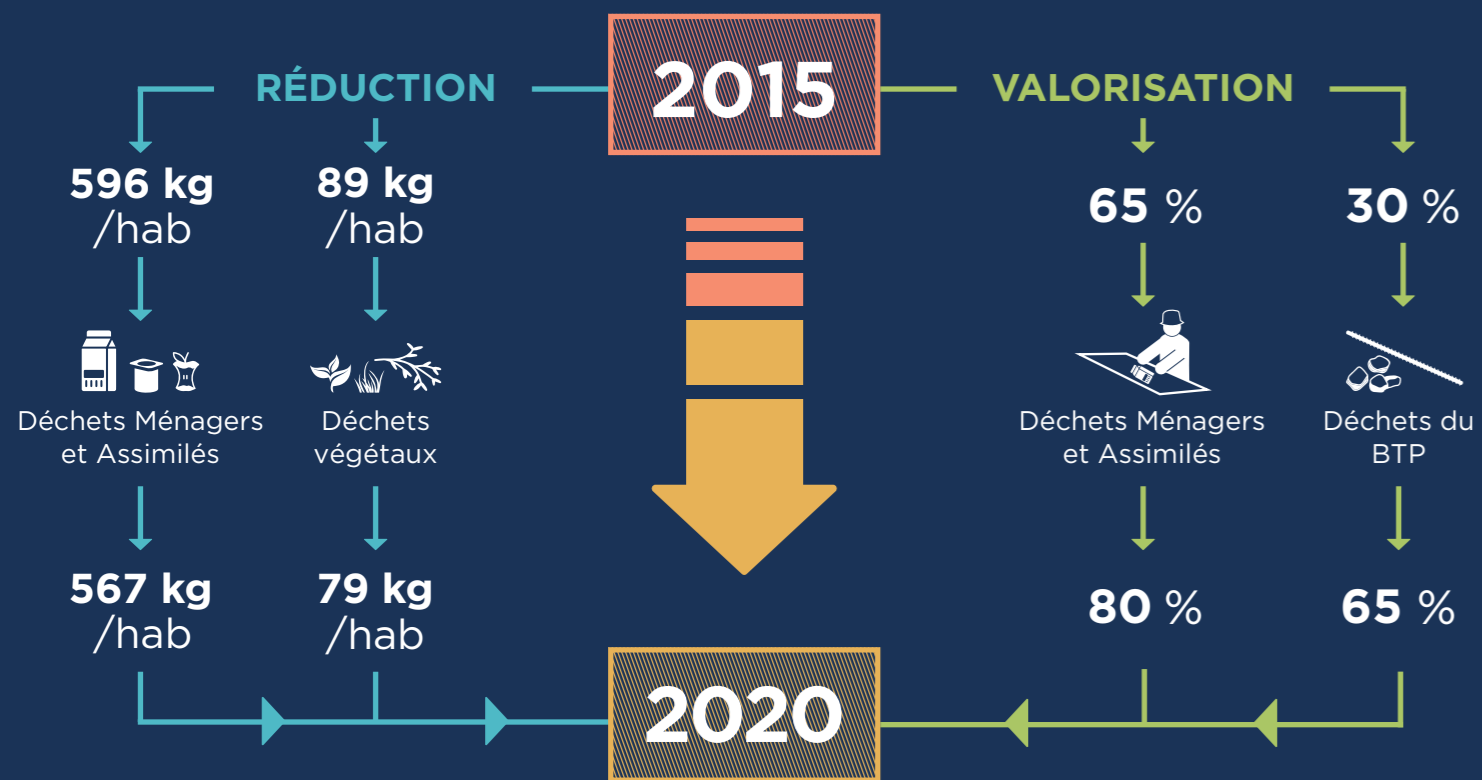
RÉDUCTION

2015

VALORISATION

596 kg /hab

89 kg /hab

65 %

30 %

Déchets Ménagers et Assimilés

Déchets végétaux

Déchets Ménagers et Assimilés

Déchets du BTP

567 kg /hab

79 kg /hab

80 %

65 %

2020